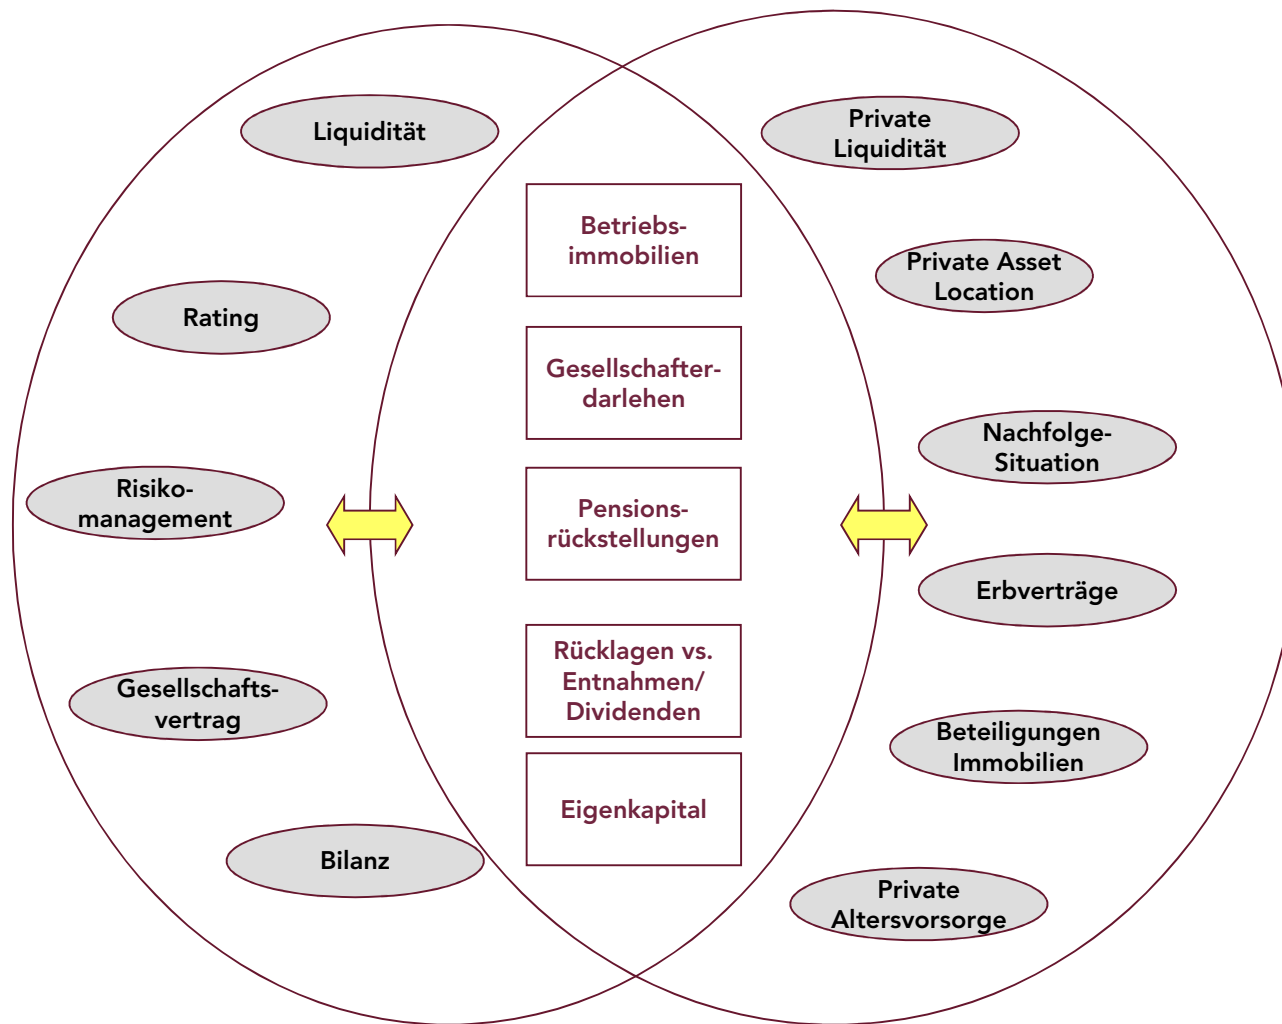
Liquidität

Rating

Risikomanagement

Gesellschaftsvertrag

Bilanz

Betriebsimmobilien

Gesellschafterdarlehen

Pensionsrückstellungen

Rücklagen vs. Entnahmen/ Dividenden

Eigenkapital

Private Liquidität

Private Asset Location

Nachfolge-Situation

Erbverträge

Beteiligungen Immobilien

Private Altersvorsorge